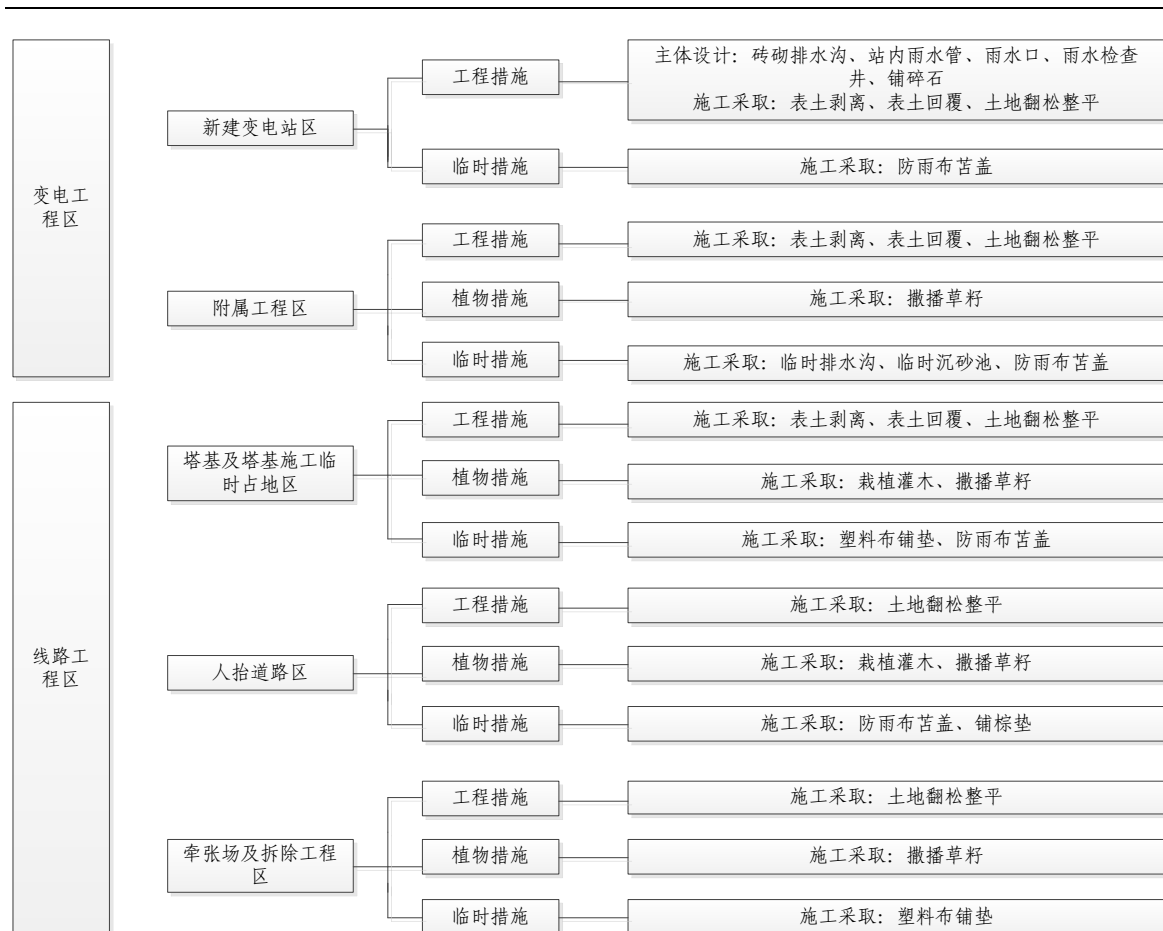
变电工程区

新建变电站区

工程措施

主体设计：砖砌排水沟、站内雨水管、雨水口、雨水检查井、铺碎石
施工采取：表土剥离、表土回覆、土地翻松整平

临时措施

施工采取：防雨布苫盖

附属工程区

工程措施

施工采取：表土剥离、表土回覆、土地翻松整平

植物措施

施工采取：撒播草籽

临时措施

施工采取：临时排水沟、临时沉砂池、防雨布苫盖

线路工程区

塔基及塔基施工临时占地区

工程措施

施工采取：表土剥离、表土回覆、土地翻松整平

植物措施

施工采取：栽植灌木、撒播草籽

临时措施

施工采取：塑料布铺垫、防雨布苫盖

人抬道路区

工程措施

施工采取：土地翻松整平

植物措施

施工采取：栽植灌木、撒播草籽

临时措施

施工采取：防雨布苫盖、铺棕垫

牵张场及拆除工程区

工程措施

施工采取：土地翻松整平

植物措施

施工采取：撒播草籽

临时措施

施工采取：塑料布铺垫